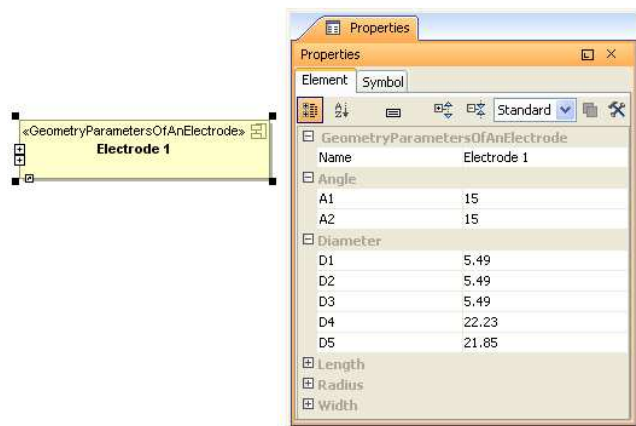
«GeometryParametersOfAnElectrode»
Electrode 1

Properties

Properties

Element | Symbol

Standard

GeometryParametersOfAnElectrode

| | |
|---|---|
| Name | Electrode 1 |
| **Angle** | |
| A1 | 15 |
| A2 | 15 |
| **Diameter** | |
| D1 | 5.49 |
| D2 | 5.49 |
| D3 | 5.49 |
| D4 | 22.23 |
| D5 | 21.85 |
| **Length** | |
| **Radius** | |
| **Width** | |